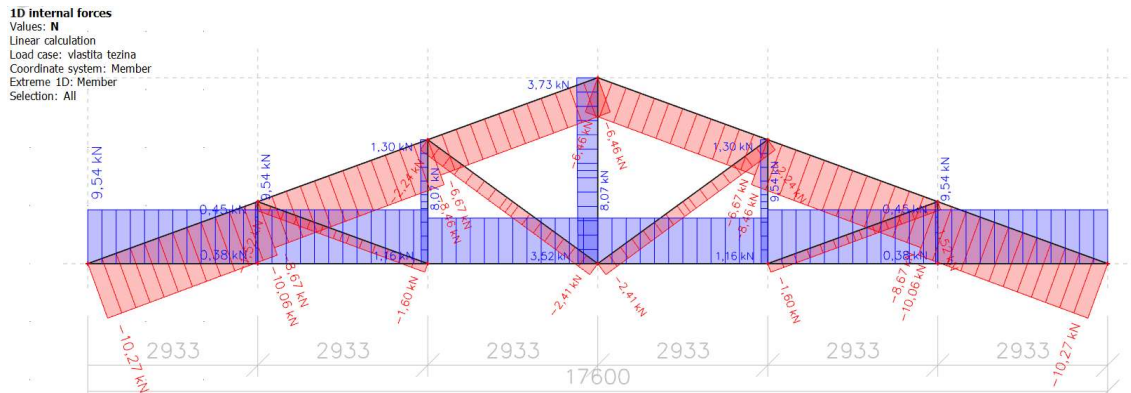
1D internal forces
Values: N
Linear calculation
Load case: vlastita tezina
Coordinate system: Member
Extreme 1D: Member
Selection: All

3,73 kN
-6,46 kN
-6,46 kN
1,30 kN
1,30 kN
9,54 kN
9,54 kN
9,54 kN
9,54 kN
0,45 kN
0,45 kN
8,07 kN
8,07 kN
-7,24 kN
-6,67 kN
-8,46 kN
-6,67 kN
-8,46 kN
-7,24 kN
0,38 kN
0,38 kN
1,16 kN
1,16 kN
3,52 kN
-8,67 kN
-10,06 kN
-1,60 kN
-2,41 kN
-2,41 kN
-1,60 kN
-8,67 kN
-10,06 kN
-10,27 kN
-10,27 kN
2933
2933
2933
2933
2933
2933
17600